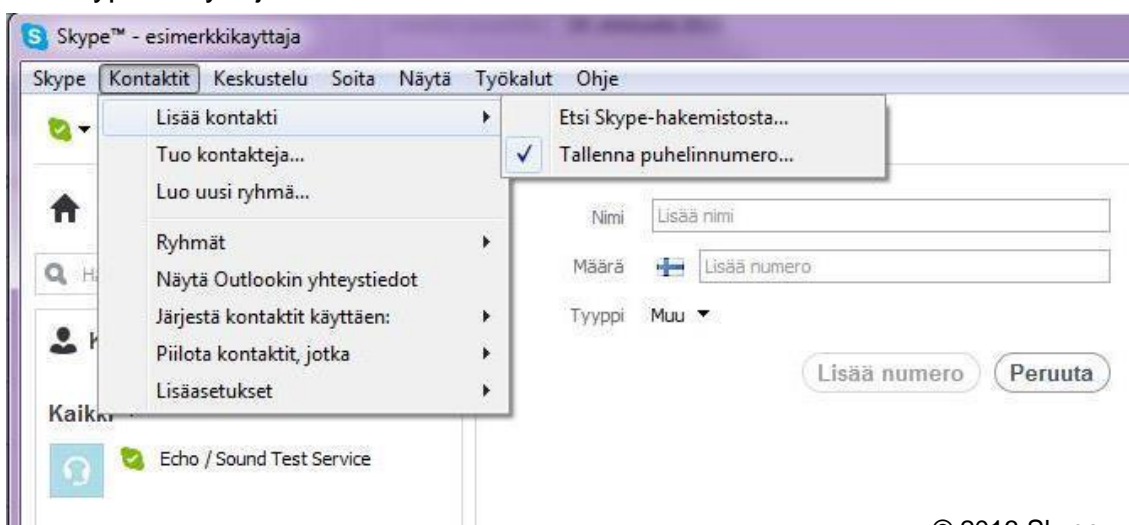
Skype™ - esimerkkikayttaja

Skype Kontaktit Keskustelu Soita Näytä Työkalut Ohje

Lisää kontakti
Tuo kontakteja...
Luo uusi ryhmä...
Ryhmät
Näytä Outlookin yhteystiedot
Järjestä kontaktit käyttäen:
Piilota kontaktit, jotka
Lisäasetukset

Etsi Skype-hakemistosta...
✓ Tallenna puhelinnumero...

Nimi Lisää nimi
Määrä Lisää numero
Tyyppi Muu ▼

Lisää numero Peruuta

Kaikk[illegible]

Echo / Sound Test Service

© 2013 Sk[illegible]